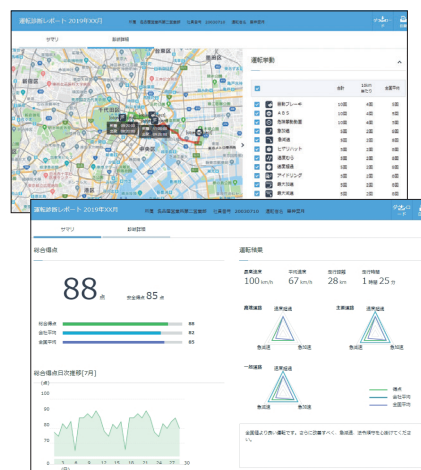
運転診断レポート 2019年XX月

所属 名古屋営業所第二営業部 社員番号 20030710 運転者名 春野花子

サマリ 診断詳細

運転挙動

合計 10km 当たり 全国平均

急制動ブレーキ 10回 4回 5回
ABS 10回 4回 5回
危険運動制御 10回 4回 5回
急加速 10回 4回 5回
急減速 10回 4回 5回
左折ショット 10回 4回 5回
速度超過 10回 4回 5回
通常運転 10回 4回 5回
アイドリング 10回 4回 5回
最大加速 10回 4回 5回
最大減速 10回 4回 5回

運転診断レポート 2019年XX月

所属 名古屋営業所第二営業部 社員番号 20030710 運転者名 春野花子

サマリ 診断詳細

総合得点

88点 安全得点 85点

総合得点 88
会社平均 82
全国平均 85

総合得点日次推移[7月]

(点)
100
80
60
40
20
0
1 3 5 7 9 11 13 15 17 19 21 23 25 27 29 31

運転情報

最高速度 100km/h 平均速度 67km/h 走行距離 28km 走行時間 1時間 25分

高速道路
速度超過
急加速 急減速

主要道路
速度超過
急加速 急減速

一般道路
速度超過
急加速 急減速

得点
会社平均
全国平均

全国平均より良い運転です。さらに読書をなく、急減速、速度超過を注意してください。